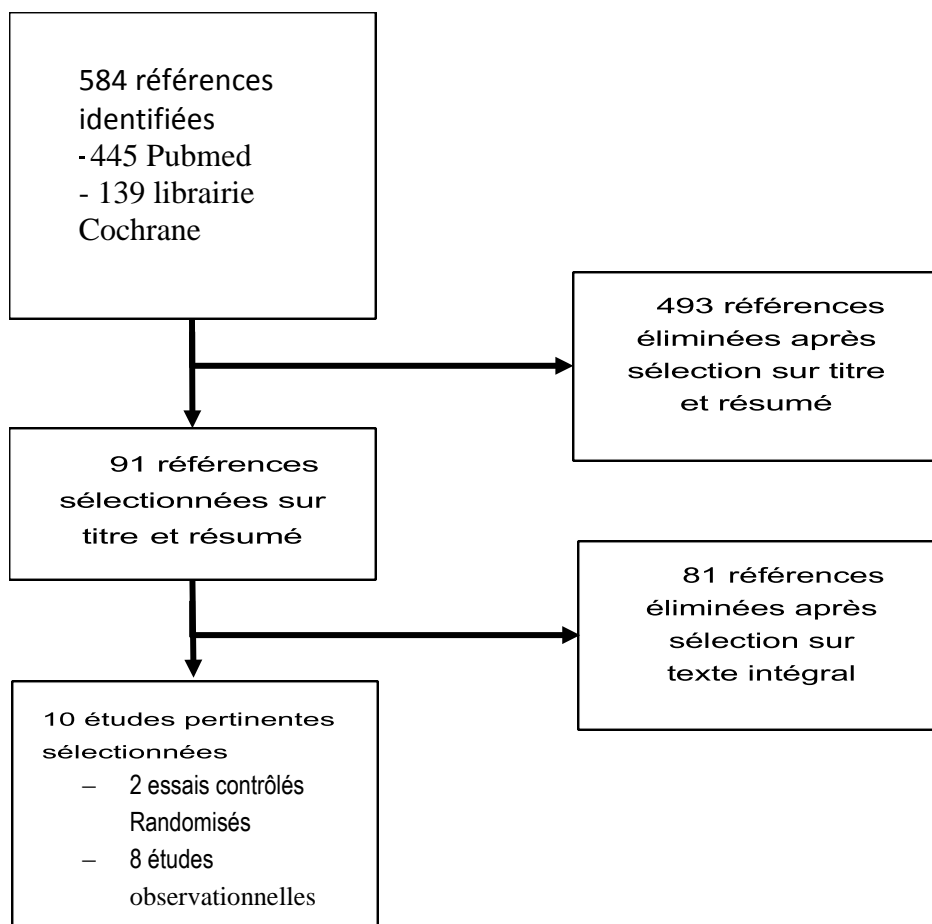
584 références identifiées
-445 Pubmed
- 139 librairie Cochrane

493 références éliminées après sélection sur titre et résumé

91 références sélectionnées sur titre et résumé

81 références éliminées après sélection sur texte intégral

10 études pertinentes sélectionnées
– 2 essais contrôlés Randomisés
– 8 études observationnelles